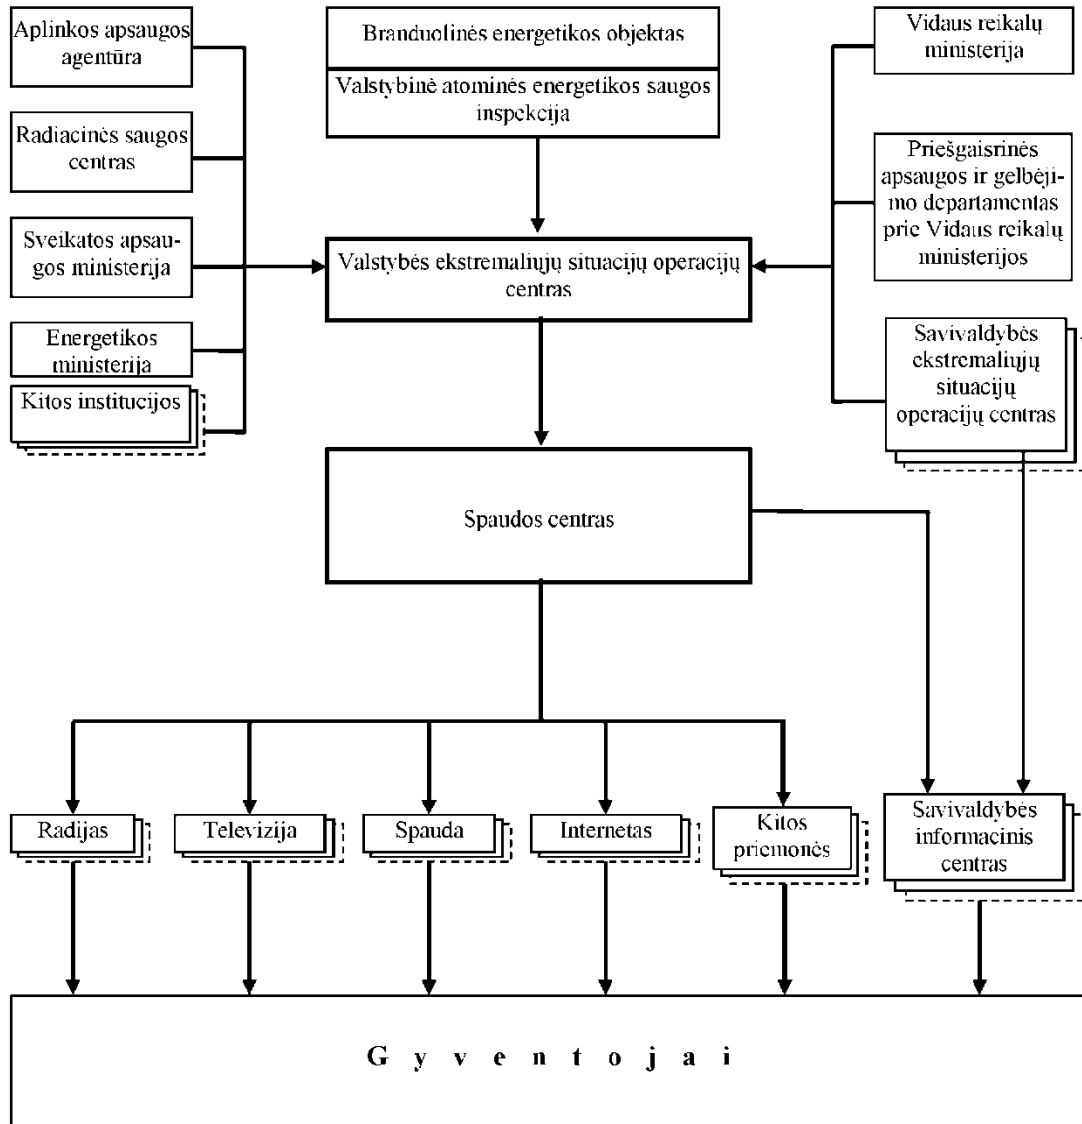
Aplinkos apsaugos agentūra

Radiacinės saugos centras

Sveikatos apsaugos ministerija

Energetikos ministerija

Kitos institucijos

Branduolinės energetikos objektas

Valstybinė atominės energetikos saugos inspekcija

Valstybės ekstremaliųjų situacijų operacijų centras

Vidaus reikalų ministerija

Priešgaisrinės apsaugos ir gelbėjimo departamentas prie Vidaus reikalų ministerijos

Savivaldybės ekstremaliųjų situacijų operacijų centras

Spaudos centras

Radijas

Televizija

Spauda

Internetas

Kitos priemonės

Savivaldybės informacinis centras

G y v e n t o j a i